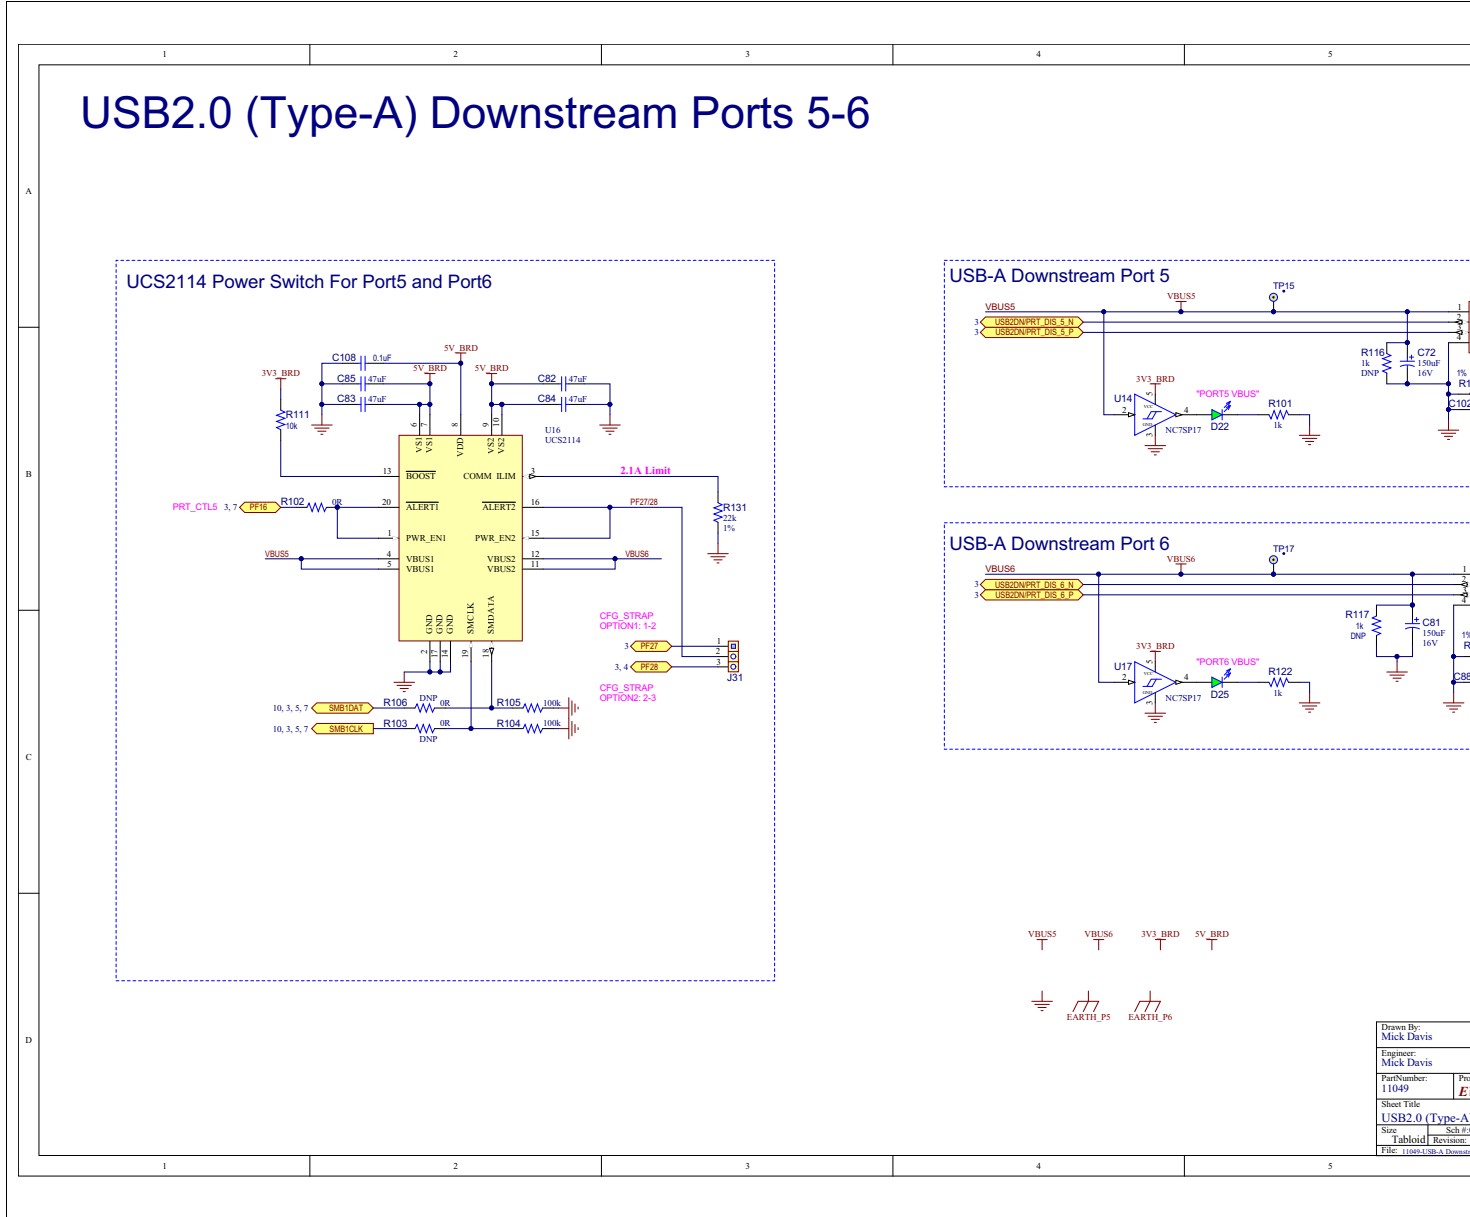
1 2 3 4 5

A

B

C

D

USB2.0 (Type-A) Downstream Ports 5-6

UCS2114 Power Switch For Port5 and Port6

3V3_BRD
R111
10k
C108 0.1uF
5V_BRD
C85 47uF
5V_BRD
C83 47uF
5V_BRD
C82 47uF
C84 47uF
U16
UCS2114
6 7 8 9 10
VS1 VS1 VDD VS2 VS2
13 BOOST
COMM ILIM 3
2.1A Limit
PRT_CTL5 3, 7 PF16
R102 0R
20 ALERT1
ALERT2 16
PF27/28
R131
22k
1%
1 PWR_EN1
PWR_EN2 15
VBUS5
4 VBUS1
5 VBUS1
VBUS2 12
VBUS2 11
VBUS6
GND GND GND SMCLK SMDATA
2 17 14 19 18
CFG_STRAP
OPTION1: 1-2
3 PF27
3, 4 PF28
1 2 3
J31
CFG_STRAP
OPTION2: 2-3
10, 3, 5, 7 SMB1DAT
R106 DNP 0R
R105 100k
10, 3, 5, 7 SMB1CLK
R103 0R
DNP
R104 100k

USB-A Downstream Port 5
VBUS5
VBUS5
TP15
3 USB2DN/PRT_DIS_5_N
3 USB2DN/PRT_DIS_5_P
1 2 3 4
R116
1k
DNP
C72
150uF
16V
1%
R1
C102
3V3_BRD
U14
2 4
NC7SP17
"PORT5 VBUS"
D22
R101
1k

USB-A Downstream Port 6
VBUS6
VBUS6
TP17
3 USB2DN/PRT_DIS_6_N
3 USB2DN/PRT_DIS_6_P
1 2 3 4
R117
1k
DNP
C81
150uF
16V
1%
R
C88
3V3_BRD
U17
2 4
NC7SP17
"PORT6 VBUS"
D25
R122
1k

VBUS5 VBUS6 3V3_BRD 5V_BRD
EARTH_P5 EARTH_P6

Drawn By:
Mick Davis
Engineer:
Mick Davis
PartNumber:
11049
Pro
E
Sheet Title
USB2.0 (Type-A
Size
Tabloid
Sch #:
Revision:
File: 11049-USB-A Downstr

1 2 3 4 5